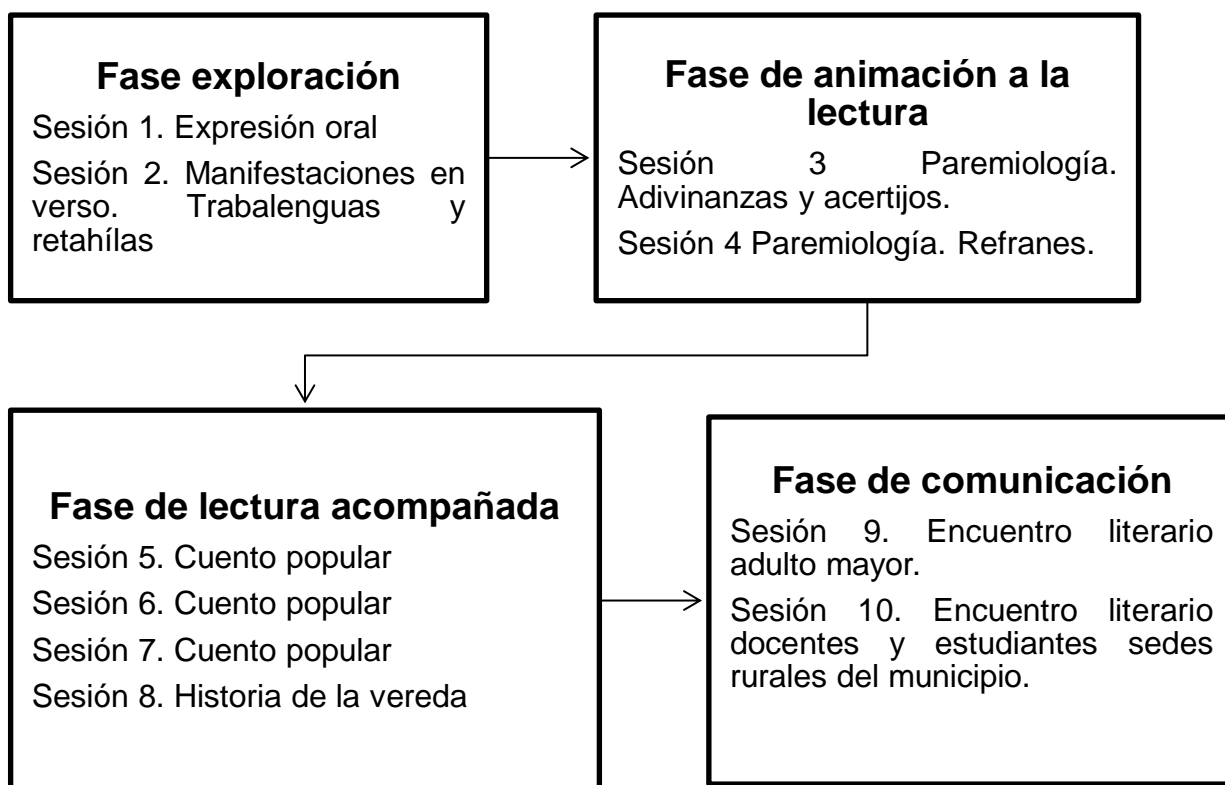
Fase exploración

Sesión 1. Expresión oral

Sesión 2. Manifestaciones en verso. Trabalenguas y retahílas

Fase de animación a la lectura

Sesión 3 Paremiología. Adivinanzas y acertijos.

Sesión 4 Paremiología. Refranes.

Fase de lectura acompañada

Sesión 5. Cuento popular

Sesión 6. Cuento popular

Sesión 7. Cuento popular

Sesión 8. Historia de la vereda

Fase de comunicación

Sesión 9. Encuentro literario adulto mayor.

Sesión 10. Encuentro literario docentes y estudiantes sedes rurales del municipio.